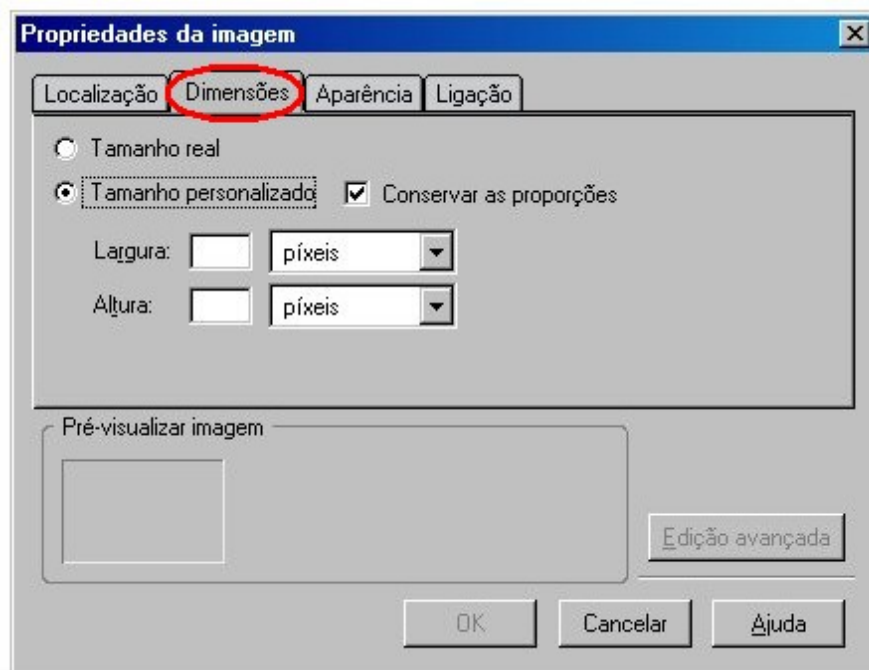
Propriedades da imagem

Localização | Dimensões | Aparência | Ligação

Tamanho real

Tamanho personalizado

Conservar as proporções

Largura: píxeis

Altura: píxeis

Pré-visualizar imagem

Edição avançada

OK | Cancelar | Ajuda